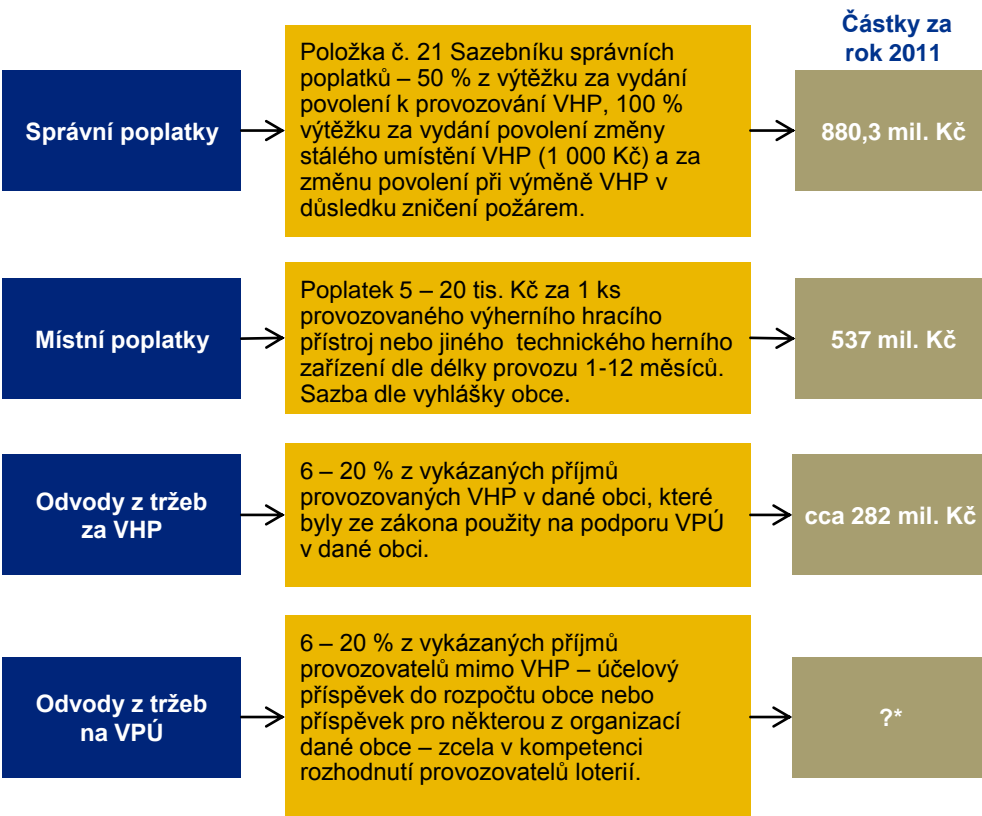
Částky za rok 2011

Správní poplatky

Položka č. 21 Sazebníku správních poplatků – 50 % z výtěžku za vydání povolení k provozování VHP, 100 % výtěžku za vydání povolení změny stálého umístění VHP (1 000 Kč) a za změnu povolení při výměně VHP v důsledku zničení požárem.

880,3 mil. Kč

Místní poplatky

Poplatek 5 – 20 tis. Kč za 1 ks provozovaného výherního hracího přístroj nebo jiného technického herního zařízení dle délky provozu 1-12 měsíců. Sazba dle vyhlášky obce.

537 mil. Kč

Odvody z tržeb za VHP

6 – 20 % z vykázaných příjmů provozovaných VHP v dané obci, které byly ze zákona použity na podporu VPÚ v dané obci.

cca 282 mil. Kč

Odvody z tržeb na VPÚ

6 – 20 % z vykázaných příjmů provozovatelů mimo VHP – účelový příspěvek do rozpočtu obce nebo příspěvek pro některou z organizací dané obce – zcela v kompetenci rozhodnutí provozovatelů loterií.

?*